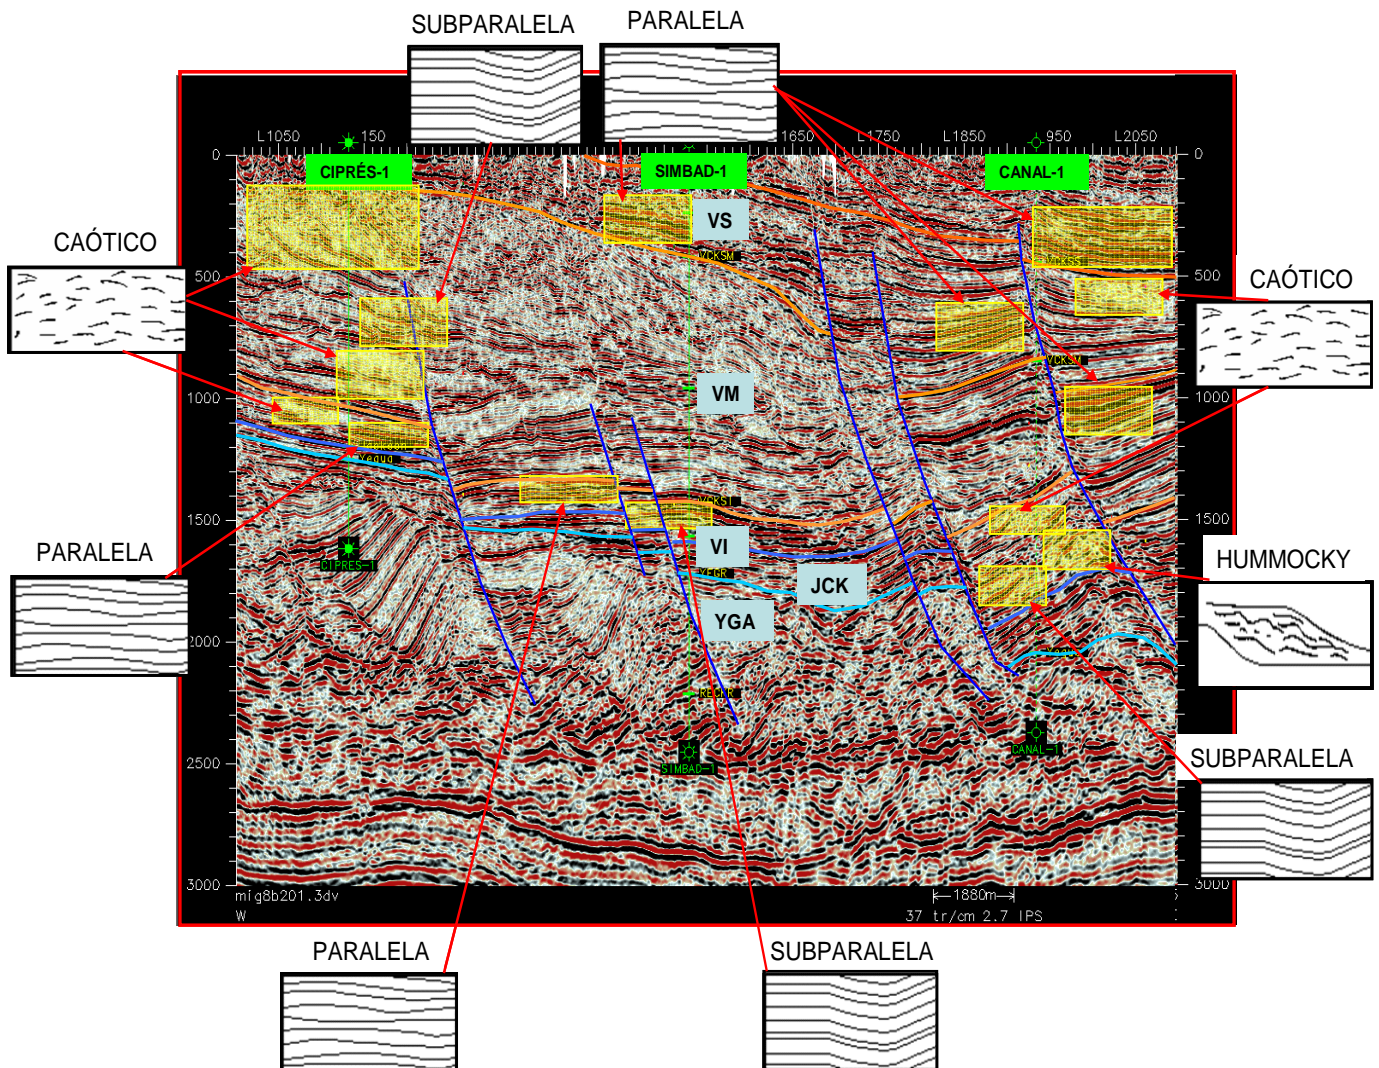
SUBPARALELA

PARALELA

L1050

150

1650

L1750

L1850

950

L2050

0

0

CIPRÉS-1

SIMBAD-1

CANAL-1

VS

CAÓTICO

500

500

CAÓTICO

VM

1000

1000

1500

1500

VI

HUMMOCKY

PARALELA

JCK

YGA

2000

2500

SUBPARALELA

3000

3000

mig8b201.3dv

W

1880m

37 tr/cm 2.7 IPS

PARALELA

SUBPARALELA